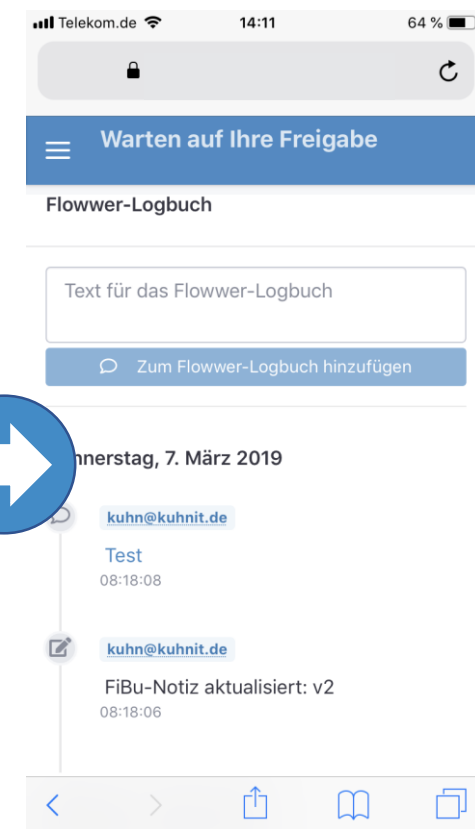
Telekom.de 14:11 64 %

Warten auf Ihre Freigabe

Flowwer-Logbuch

Text für das Flowwer-Logbuch

Zum Flowwer-Logbuch hinzufügen

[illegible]nnerstag, 7. März 2019

kuhn@kuhnit.de

Test
08:18:08

kuhn@kuhnit.de

FiBu-Notiz aktualisiert: v2
08:18:06